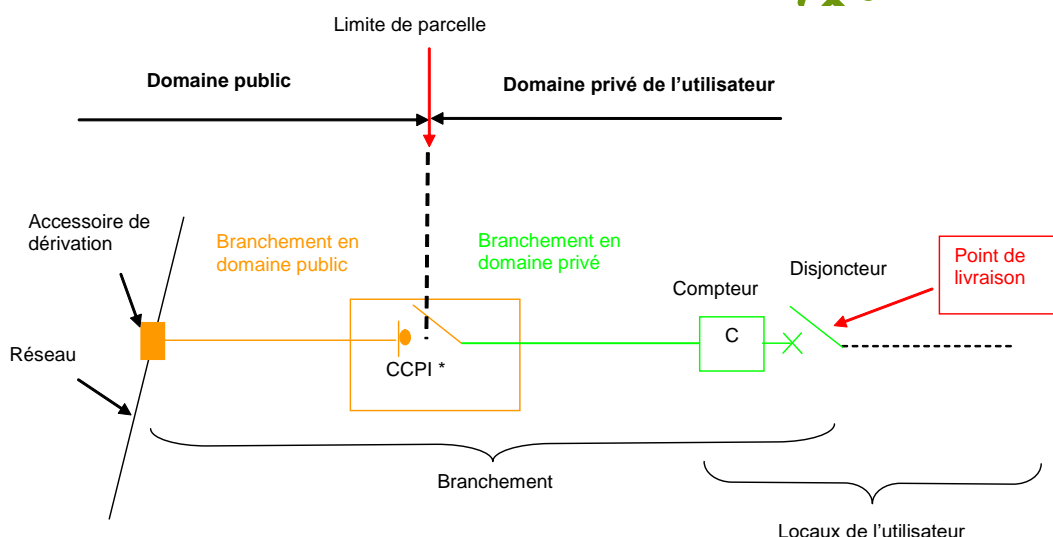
Limite de parcelle

Domaine public

Domaine privé de l'utilisateur

Accessoire de dérivation

Réseau

Branchement en domaine public

Branchement en domaine privé

CCPI *

Compteur

C

Disjoncteur

Point de livraison

Branchement

Locaux de l'utilisateur